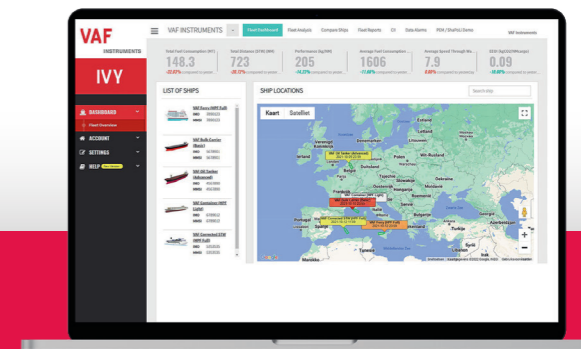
VAF INSTRUMENTS

IVY

VAF INSTRUMENTS

Fleet Dashboard Fleet Analysis Compare Ships Fleet Reports CII Data Alarms

VAF Instruments

Total Fuel Consumption (MT)
148.3

Total Distance (STW) (NM)
723

Performance (kg/NM)
205

Average Fuel Consumption
1606

Average Speed Through Wa
7.9

0.09

DASHBOARD

Fleet Overview

ACCOUNT

SETTINGS

HELP

LIST OF SHIPS

VAF Ferry (MPP Full)

VAF Bulk Carrier (Basic)

VAF Oil Tanker (Advanced)

VAF Container (MPP Light)

VAF Corrected STW (MPP Full)

SHIP LOCATIONS

Search ship

Kaart Satelliet

Finland

Sweden

Estland

Letland

Litouwen

Verenigd Koninkrijk

Ierland

Duitsland

Polen

Wit-Rusland

Oekraïne

Frankrijk

Italië

Spanje

Portugal

Griekenland

Turkije

Tunesië

Marokko

Algerije

Syrië

Irak

Roemenië

+

−

Google